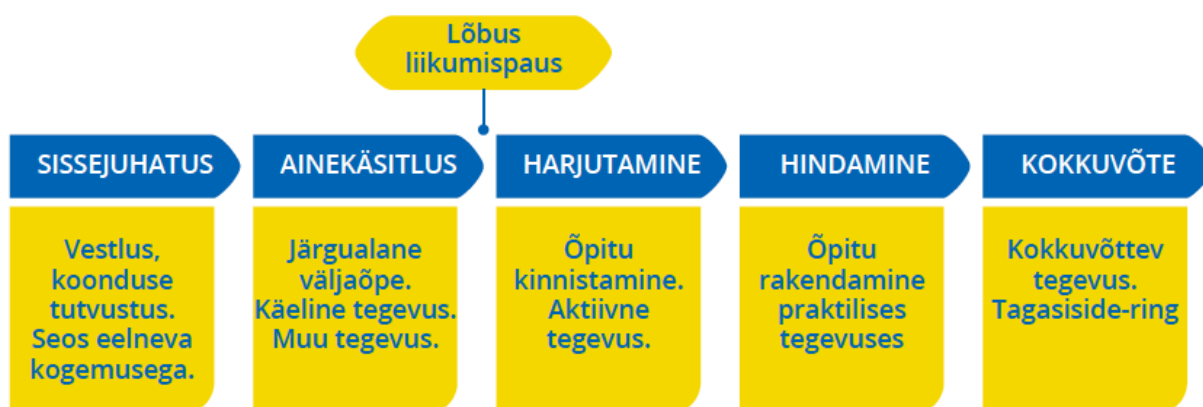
Lõbus liikumispaus

SISSEJUHATUS

Vestlus, koonduse tutvustus. Seos eelneva kogemusega.

AINEKÄSITLUS

Järgualane väljaõpe. Käeline tegevus. Muu tegevus.

HARJUTAMINE

Õpitu kinnistamine. Aktiivne tegevus.

HINDAMINE

Õpitu rakendamine praktilises tegevuses

KOKKUVÕTE

Kokkuvõttev tegevus. Tagasiside-ring